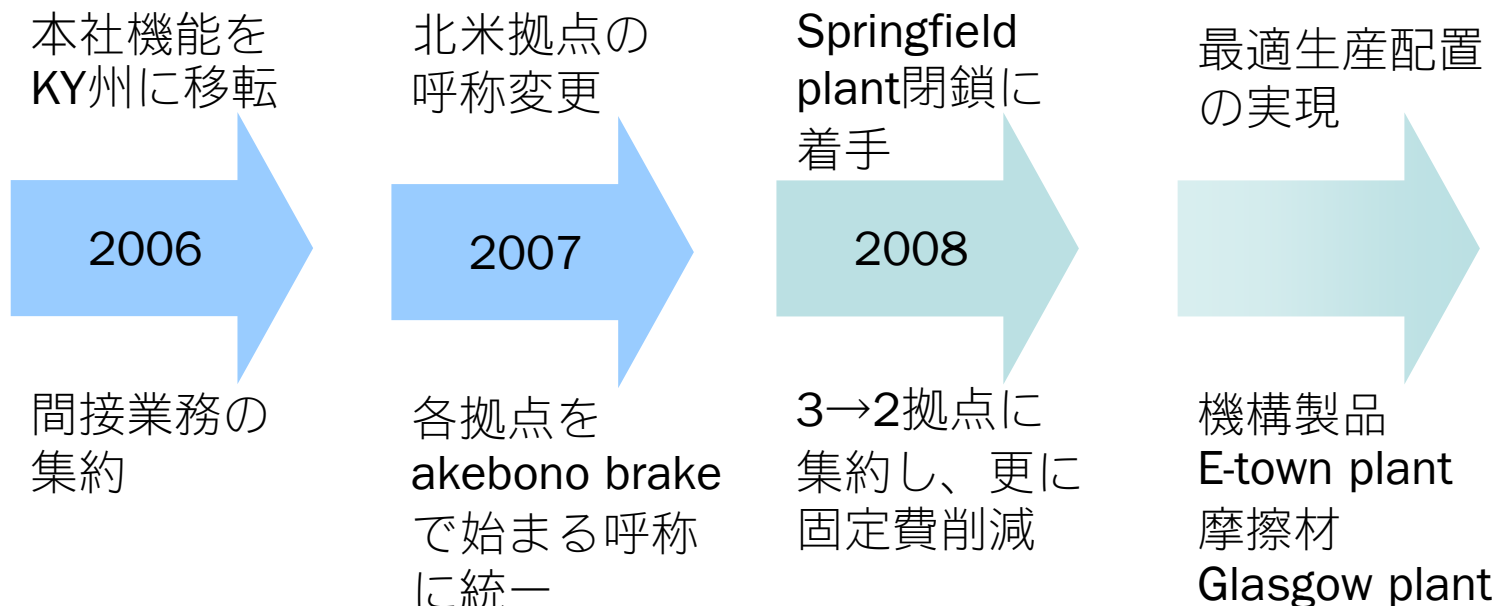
本社機能をKY州に移転

2006

間接業務の集約

北米拠点の呼称変更

2007

各拠点をakebono brakeで始まる呼称に統一

Springfield plant閉鎖に着手

2008

3→2拠点に集約し、更に固定費削減

最適生産配置の実現

機構製品
E-town plant
摩擦材
Glasgow plant